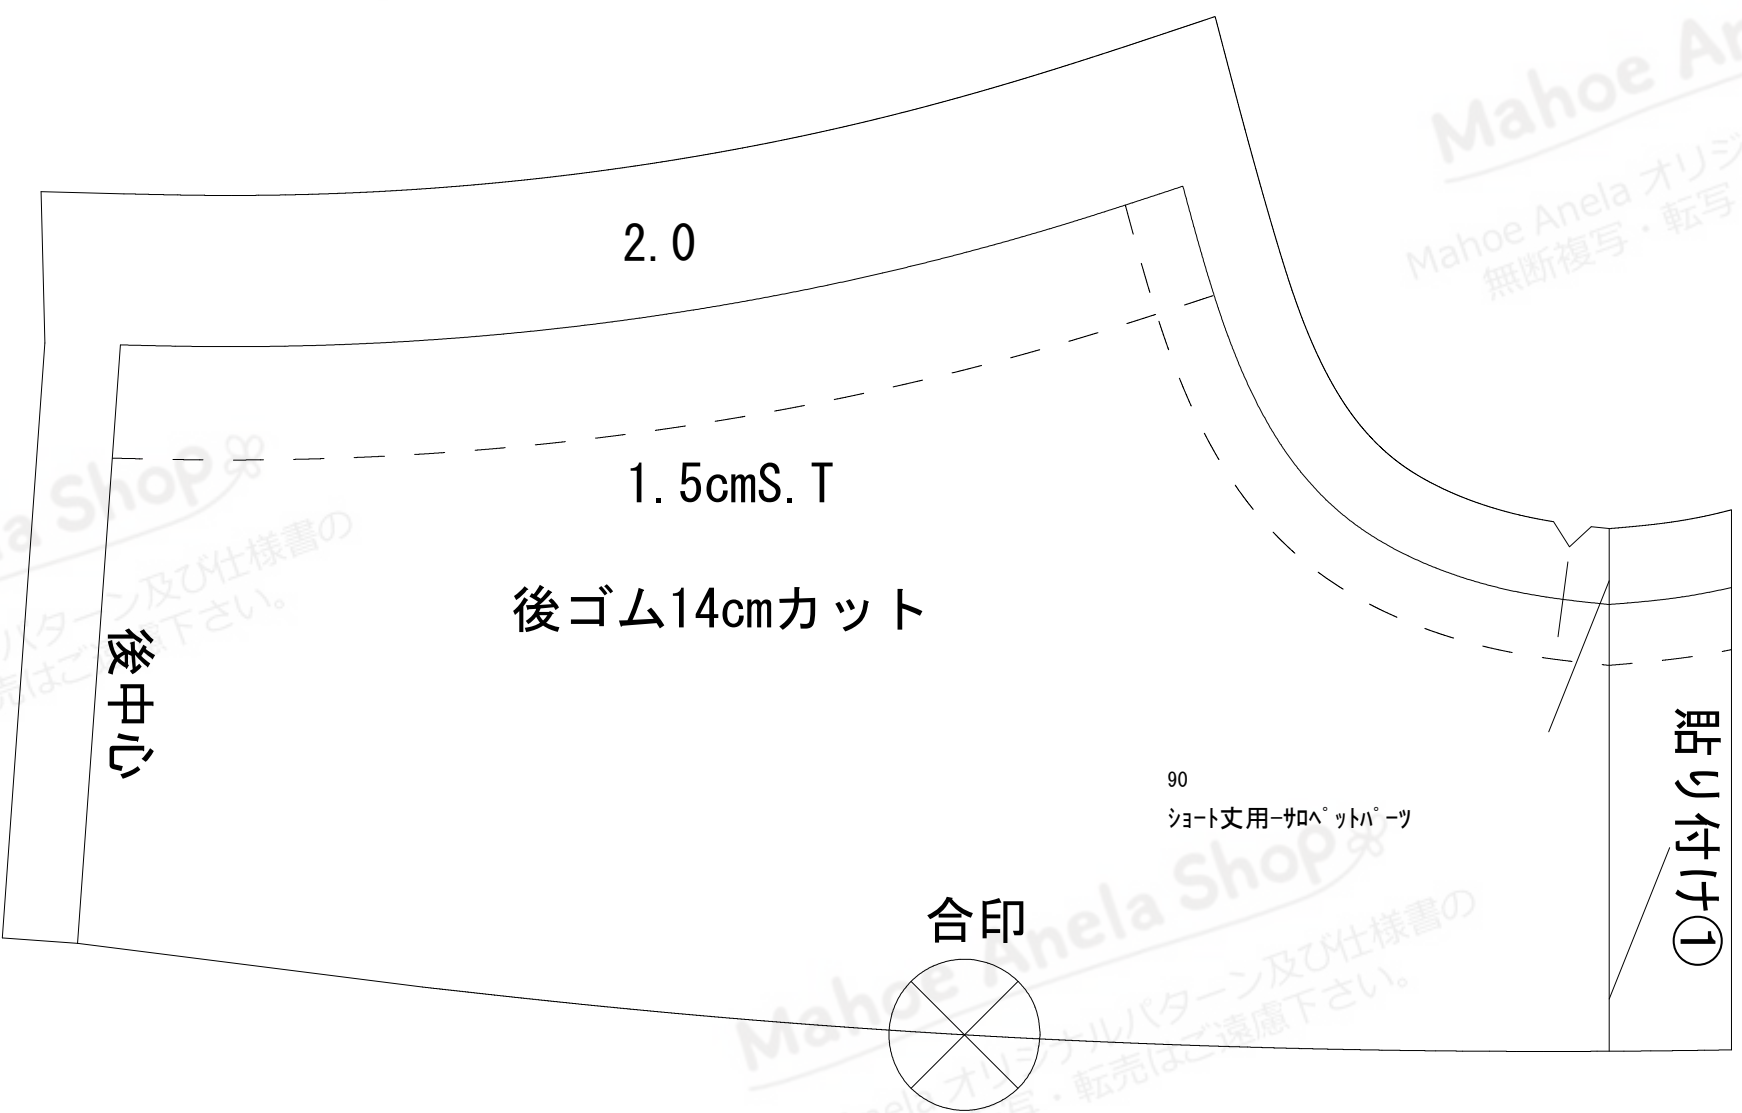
2.0

1.5cmS.T

後ゴム14cmカット

後中心

90
ｼｮｰﾄ丈用ｰｻﾛﾍﾟｯﾄﾊﾟｰﾂ

合印

貼り付け①

Mahoe Anela Shop
Mahoe Anela オリジナルパターン及び仕様書の
無断複写・転写・転売はご遠慮下さい。

Mahoe Anela Shop
Mahoe Anela オリジナルパターン及び仕様書の
無断複写・転写・転売はご遠慮下さい。

Mahoe An
Mahoe Anela オリジ
無断複写・転写